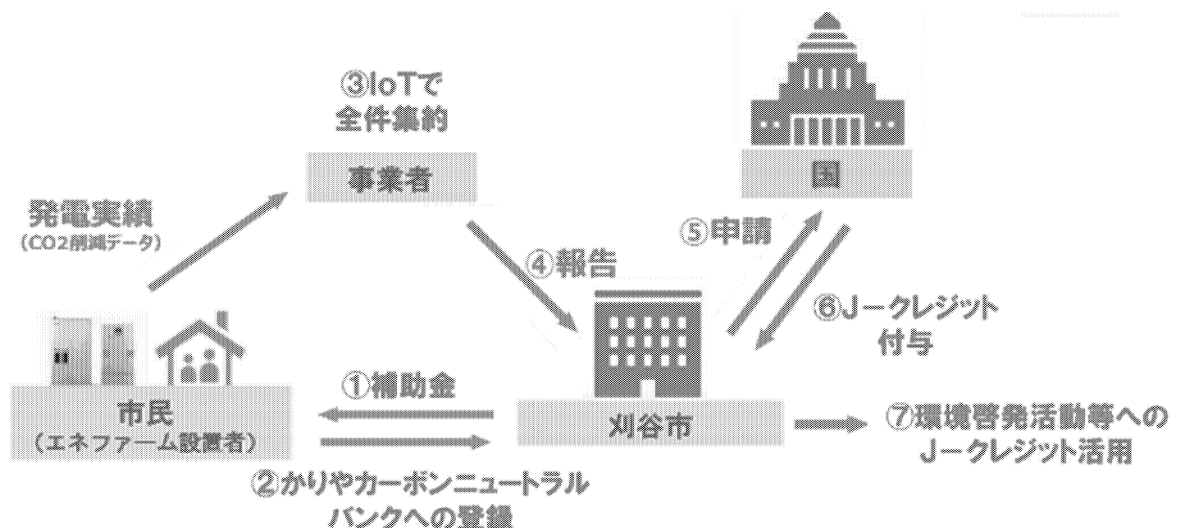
③IoTで
全件集約

事業者

国

発電実績
（CO2削減データ）

④報告

⑤申請

⑥J－クレジット
付与

市民
（エネファーム設置者）

①補助金

刈谷市

⑦環境啓発活動等への
J－クレジット活用

②かりやカーボンニュートラル
バンクへの登録